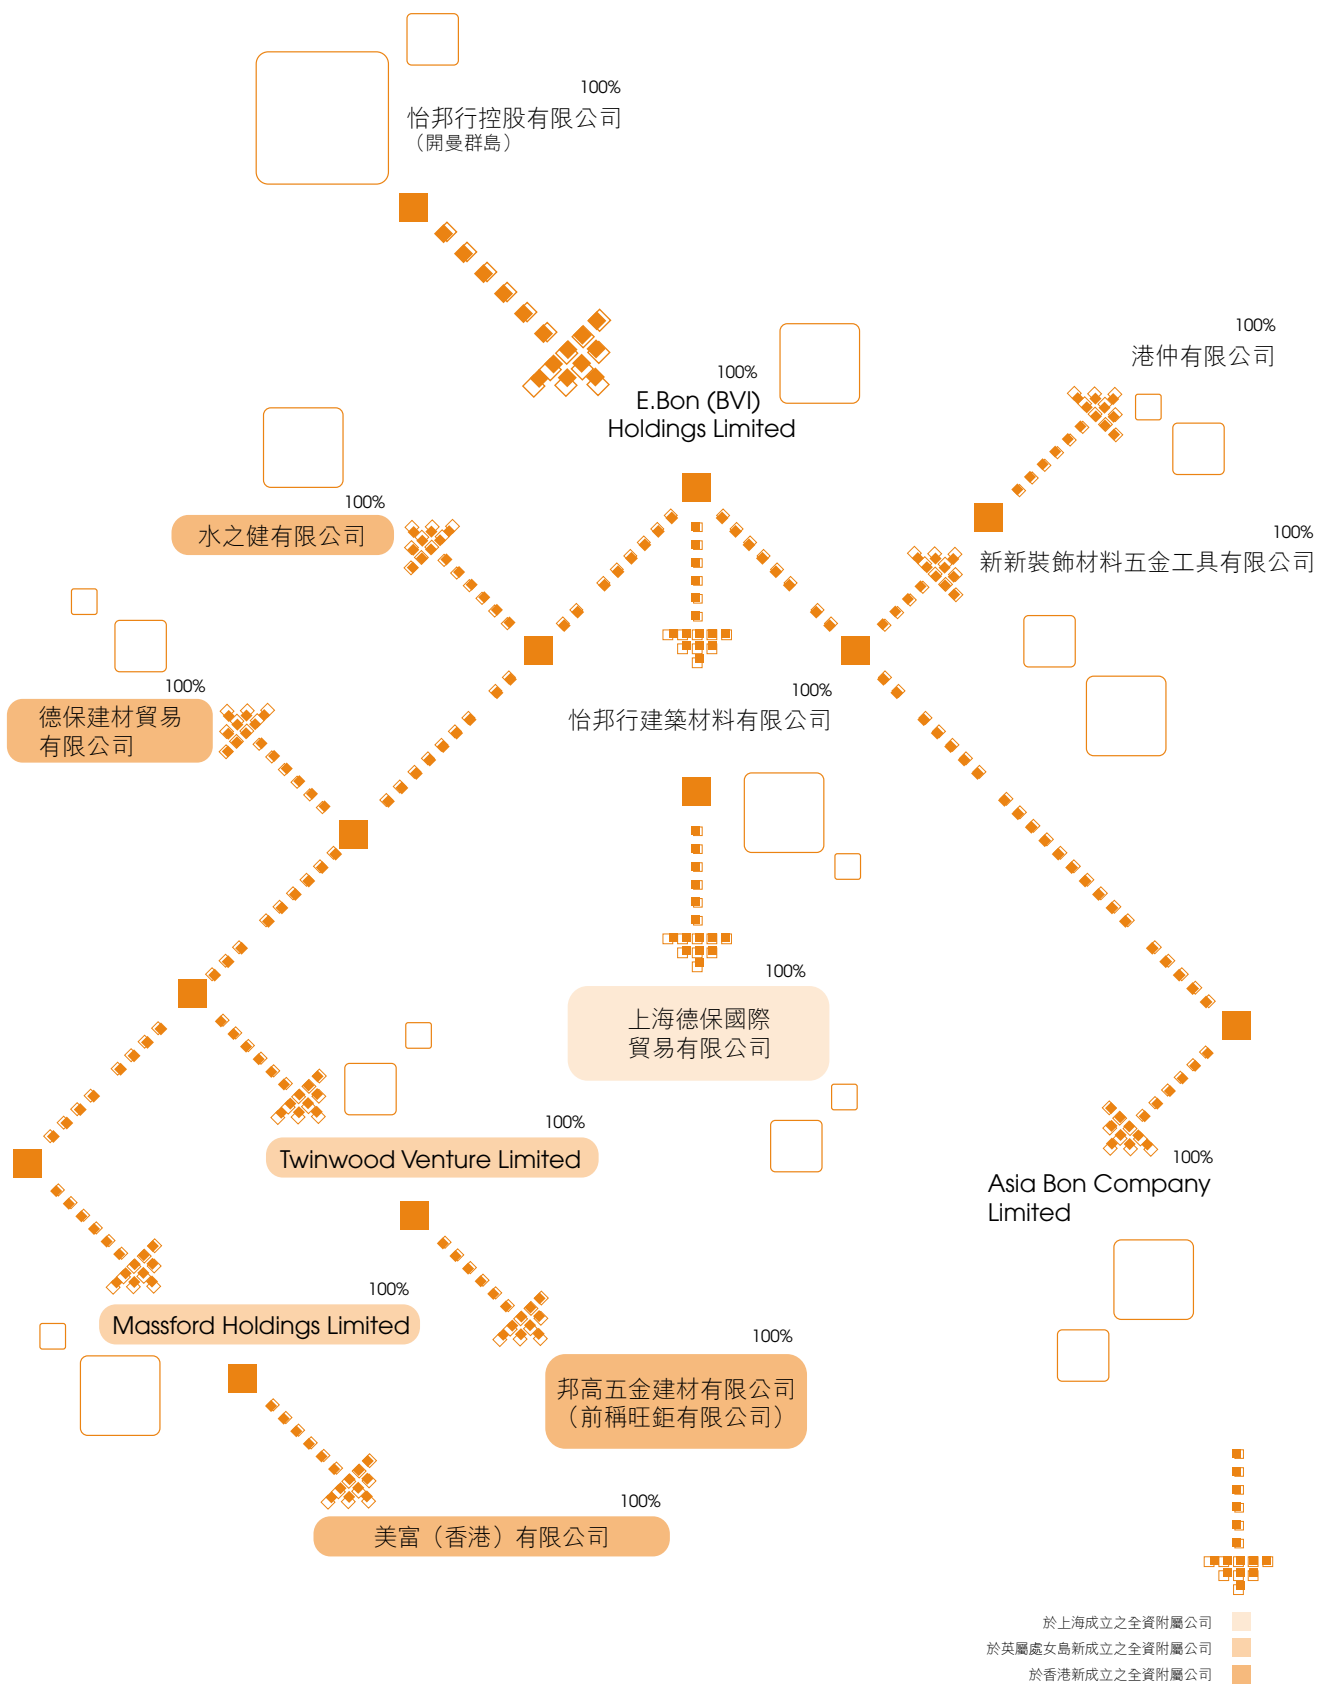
100%
怡邦行控股有限公司
（開曼群島）

100%
E.Bon (BVI) Holdings Limited

100%
港仲有限公司

100%
水之健有限公司

100%
新新裝飾材料五金工具有限公司

100%
德保建材貿易有限公司

100%
怡邦行建築材料有限公司

100%
上海德保國際貿易有限公司

100%
Twinwood Venture Limited

100%
Asia Bon Company Limited

100%
Massford Holdings Limited

100%
邦高五金建材有限公司
（前稱旺鉅有限公司）

100%
美富（香港）有限公司

於上海成立之全資附屬公司
於英屬處女島新成立之全資附屬公司
於香港新成立之全資附屬公司